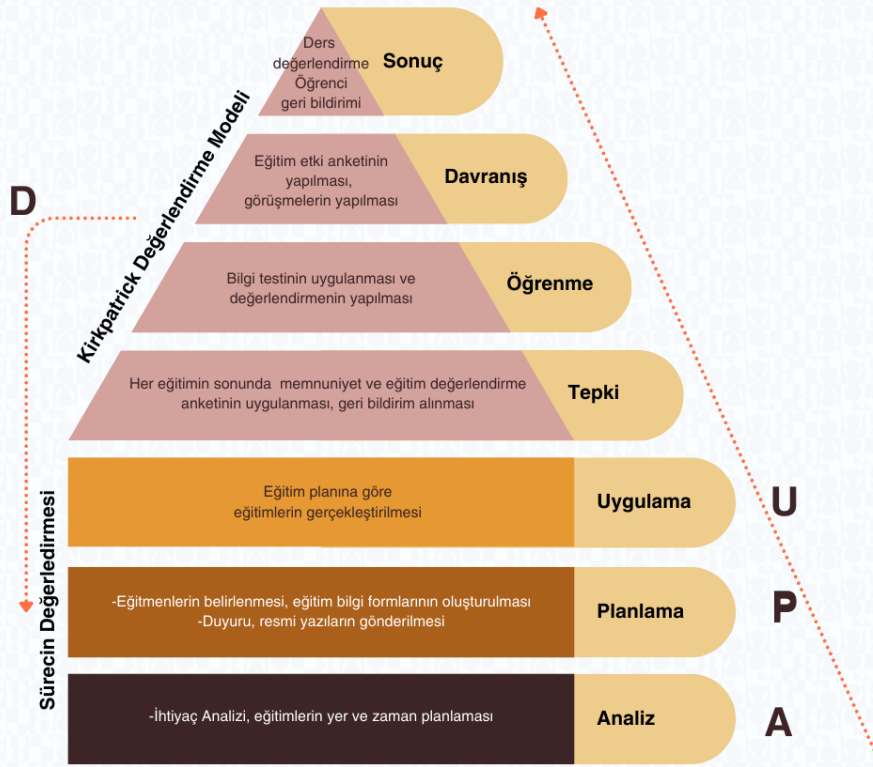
Ders değerlendirme Öğrenci geri bildirimi

Sonuç

Eğitim etki anketinin yapılması, görüşmelerin yapılması

Davranış

Bilgi testinin uygulanması ve değerlendirmenin yapılması

Öğrenme

Her eğitimin sonunda memnuniyet ve eğitim değerlendirme anketinin uygulanması, geri bildirim alınması

Tepki

Kirkpatrick Değerlendirme Modeli

D

Eğitim planına göre eğitimlerin gerçekleştirilmesi

Uygulama

U

-Eğitmenlerin belirlenmesi, eğitim bilgi formlarının oluşturulması
-Duyuru, resmi yazıların gönderilmesi

Planlama

P

-İhtiyaç Analizi, eğitimlerin yer ve zaman planlaması

Analiz

A

Sürecin Değerlendirmesi